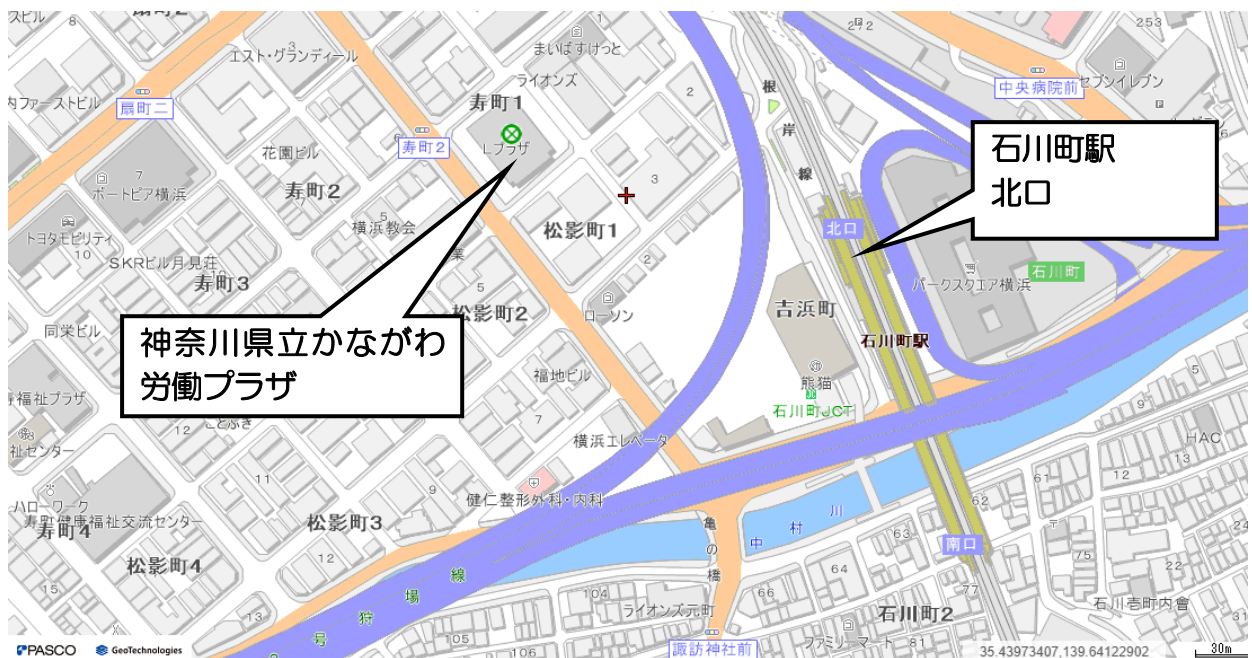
スビル
エスト・グランディール
まいばすけっと
ライオンズ
2
2
253
中央病院前
セブンイレブン
ファーストビル
扇町二
寿町1
Lプラザ
寿町2
根
岸
線
石川町駅
北口
花園ビル
7
ポートピア横浜
寿町2
3
横浜教会
松影町1
北口
トヨタモビリティ
10
SKRビル月見荘
寿町3
5
松影町2
ローソン
2
吉浜町
パークスクエア横浜
石川町
神奈川県立かながわ
労働プラザ
石川町駅
同栄ビル
福祉プラザ
福地ビル
7
熊猫
石川町JCT
5
9
HAC
12
ことぶき
横浜エレベータ
社センター
12
11
9
健仁整形外科・内科
62
ハローワーク
寿町健康福祉交流センター
寿町4
松影町3
亀
の
橋
中
村
川
63
75
南口
松影町4
線
場
狩
号
64
104
66
77
石川町2
石川町内會
ライオンズ元町
105
諏訪神社前
ファミリーマート
81
PASCO
GeoTechnologies
35.43973407,139.64122902
30m